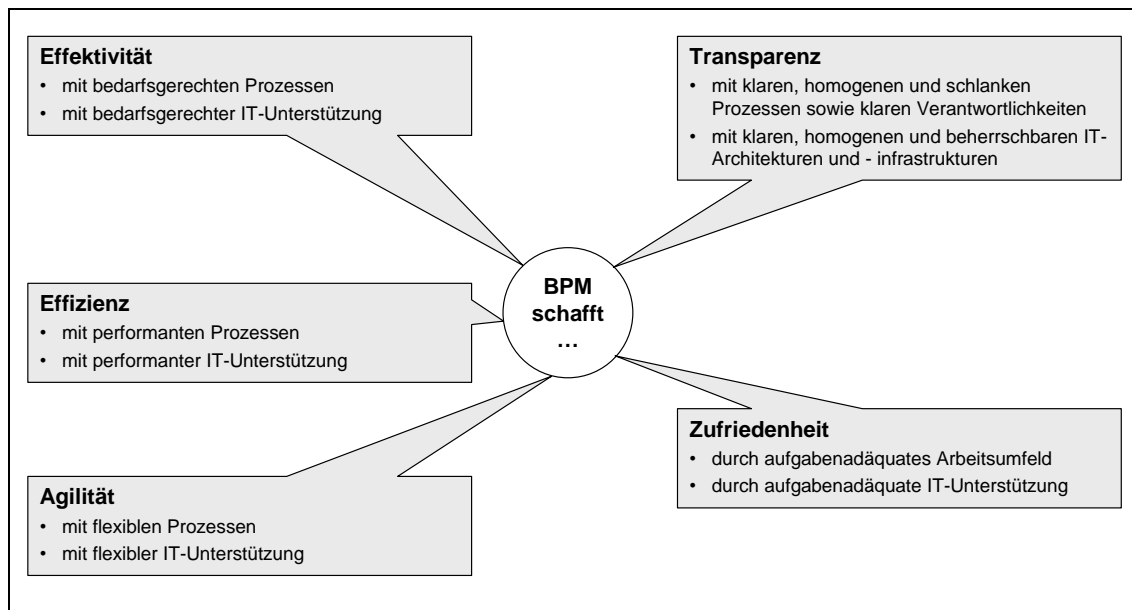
**Effektivität**
- mit bedarfsgerechten Prozessen
- mit bedarfsgerechter IT-Unterstützung

**Transparenz**
- mit klaren, homogenen und schlanken Prozessen sowie klaren Verantwortlichkeiten
- mit klaren, homogenen und beherrschbaren IT-Architekturen und - infrastrukturen

**BPM schafft …**

**Effizienz**
- mit performanten Prozessen
- mit performanter IT-Unterstützung

**Zufriedenheit**
- durch aufgabenadäquates Arbeitsumfeld
- durch aufgabenadäquate IT-Unterstützung

**Agilität**
- mit flexiblen Prozessen
- mit flexibler IT-Unterstützung